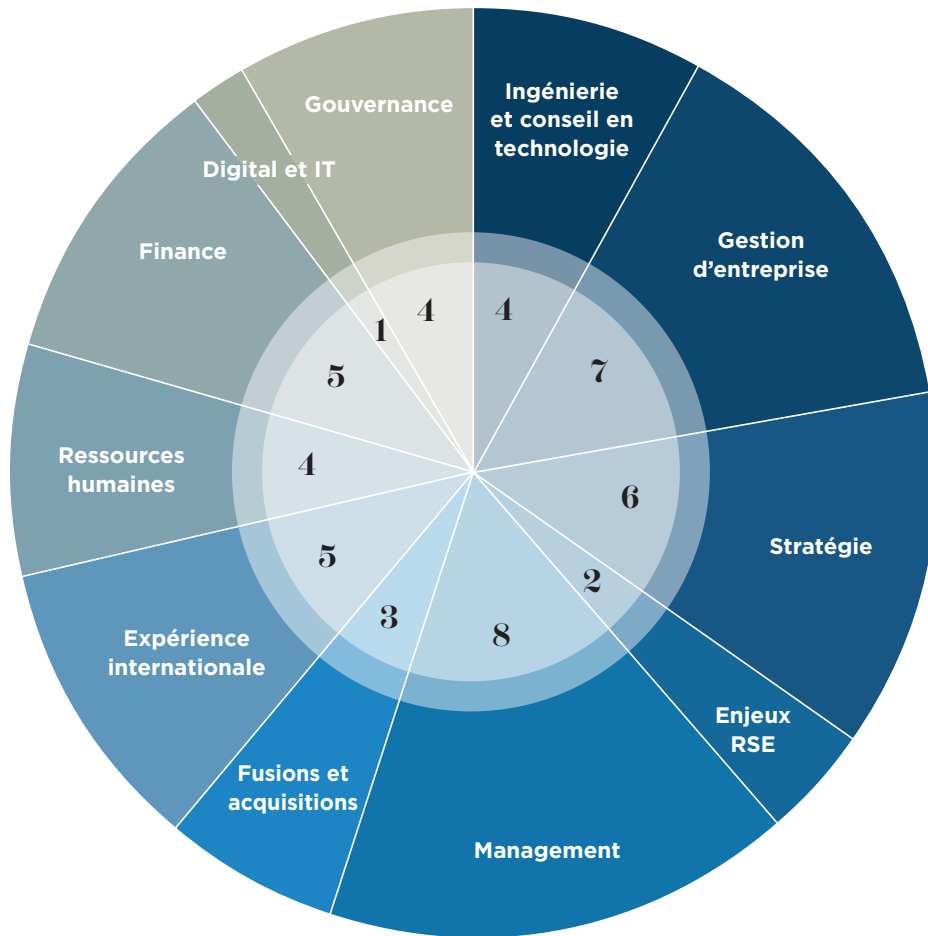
Gouvernance
4
Ingénierie et conseil en technologie
4
Gestion d'entreprise
7
Stratégie
6
Enjeux RSE
2
Management
8
Fusions et acquisitions
3
Expérience internationale
5
Ressources humaines
4
Finance
5
Digital et IT
1